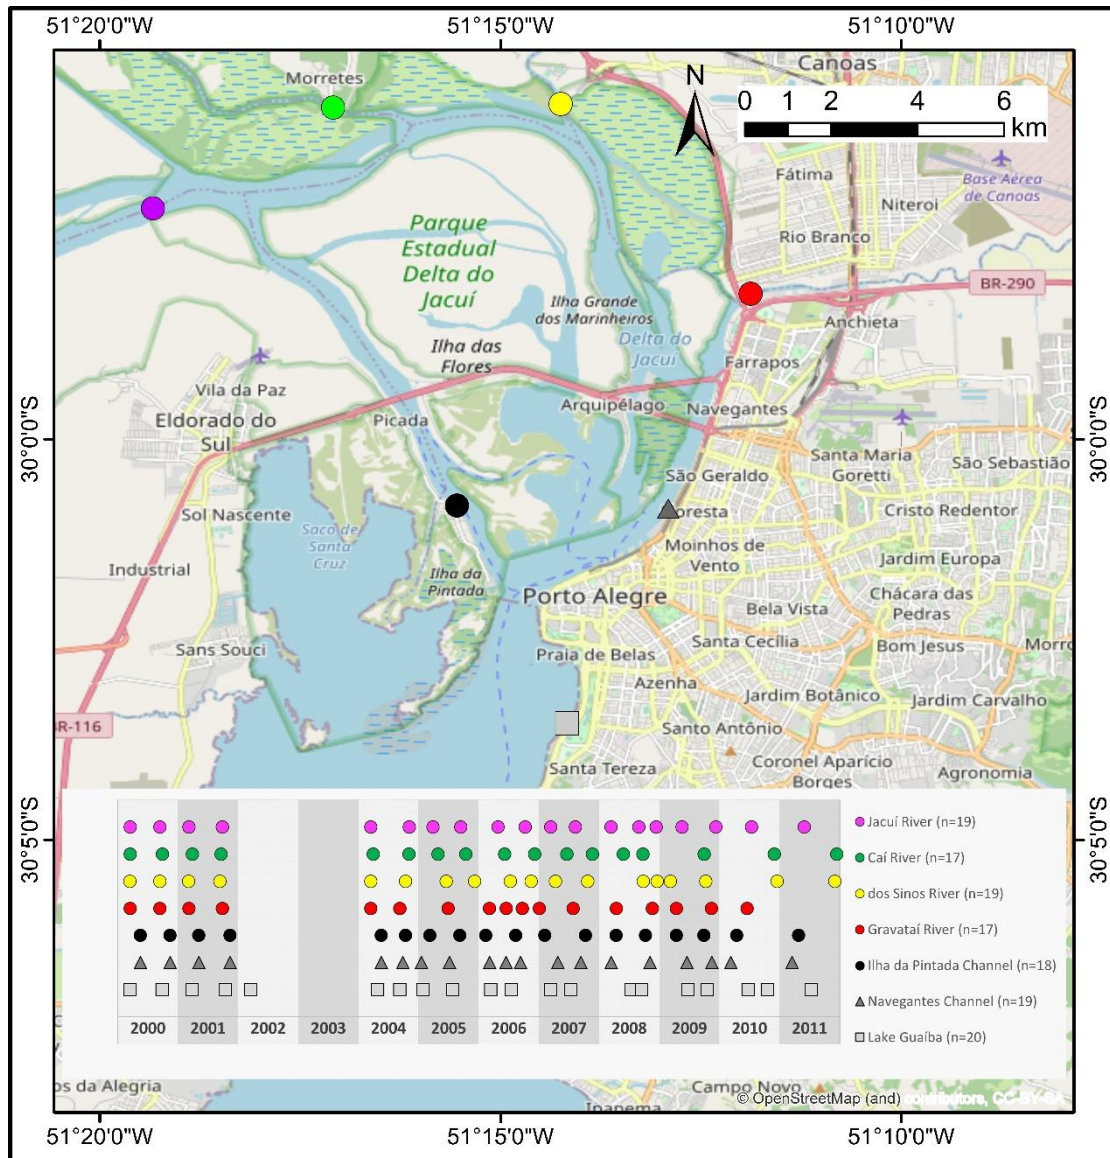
51°20'0"W
51°15'0"W
51°10'0"W

N
0 1 2 4 6 km

Morretes
Canoas
Fátima
Base Aérea de Canoas
Niteroi
Rio Branco
Parque Estadual Delta do Jacuí
Ilha Grande dos Marinheiros
BR-290
Anchieta
Delta do Jacuí
Ilha das Flores
Farrapos
Vila da Paz
Eldorado do Sul
Picada
Arquipélago
Navegantes
Santa Maria Goretti
São Sebastião
São Geraldo
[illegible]oresta
Cristo Redentor
Sol Nascente
Saco de Santa Cruz
Moinhos de Vento
Jardim Europa
Industrial
Ilha da Pintada
Porto Alegre
Chácara das Pedras
Bela Vista
Sans Souci
Santa Cecília
Bom Jesus
Morro
Praia de Belas
Azenha
Jardim Botânico
Jardim Carvalho
BR-116
Santo Antônio
Coronel Aparicio Borges
Santa Tereza
Agronomia

30°0'0"S
30°5'0"S

Jacuí River (n=19)
Caí River (n=17)
dos Sinos River (n=19)
Gravataí River (n=17)
Ilha da Pintada Channel (n=18)
Navegantes Channel (n=19)
Lake Guaíba (n=20)

2000 2001 2002 2003 2004 2005 2006 2007 2008 2009 2010 2011

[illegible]s da Alegria
Campo Novo
Ipanema
© OpenStreetMap (and) contributors, CC-BY-SA